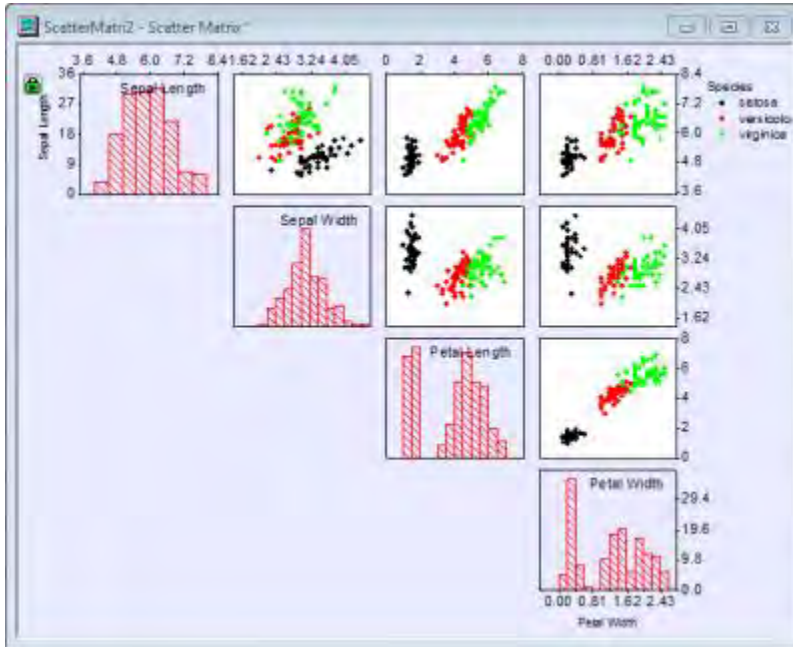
ScatterMatrix2 - Scatter Matrix

3.6 4.8 6.0 7.2 8.4 1.62 2.43 3.24 4.05 0 2 4 6 8 0.00 0.81 1.62 2.43

36
27
18
9
0

Sepal Length

Sepal Length

8.4
7.2
6.0
4.8
3.6

Species
selosa
versicolor
virginica

Sepal Width

4.05
3.24
2.43
1.62

Petal Length

8
6
4
2
0

Petal Width

29.4
19.6
9.8
0.0

0.00 0.81 1.62 2.43

Petal Width